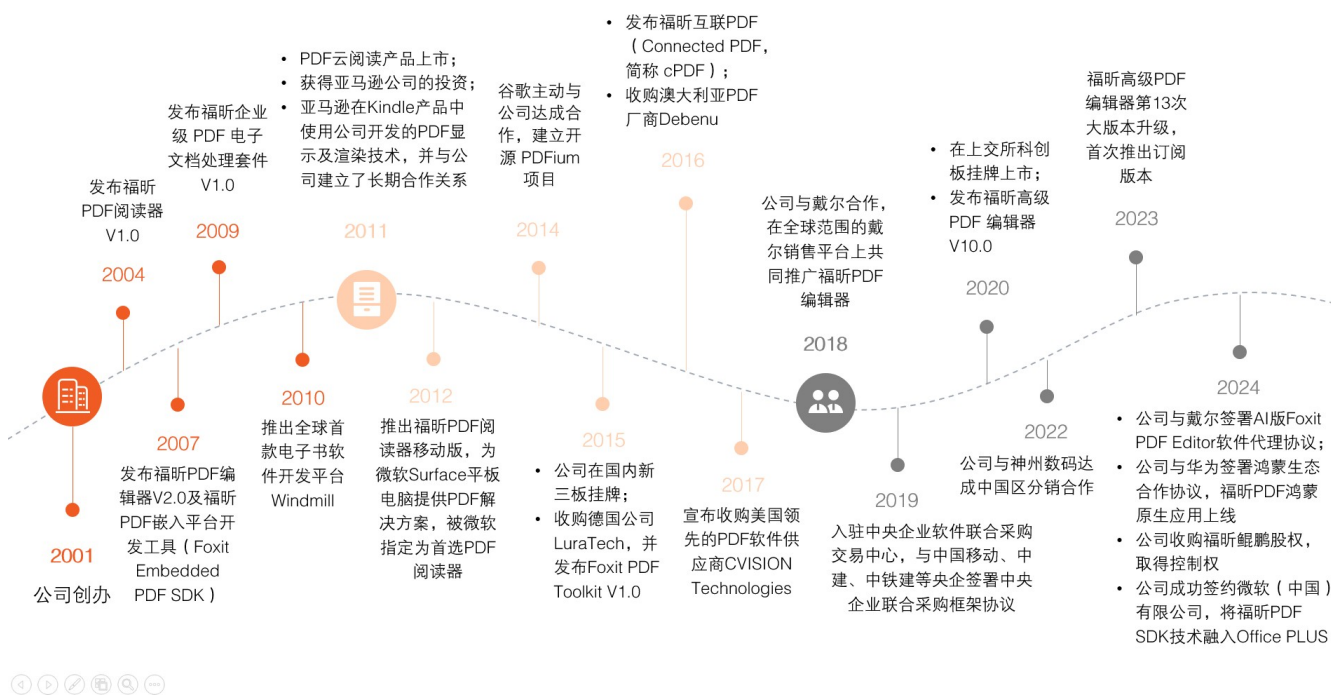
2001
公司创办

2004
发布福昕PDF阅读器V1.0

2007
发布福昕PDF编辑器V2.0及福昕PDF嵌入平台开发工具（Foxit Embedded PDF SDK）

2009
发布福昕企业级 PDF 电子文档处理套件V1.0

2010
推出全球首款电子书软件开发平台Windmill

2011
• PDF云阅读产品上市；
• 获得亚马逊公司的投资；
• 亚马逊在Kindle产品中使用公司开发的PDF显示及渲染技术，并与公司建立了长期合作关系

2012
推出福昕PDF阅读器移动版，为微软Surface平板电脑提供PDF解决方案，被微软指定为首选PDF阅读器

2014
谷歌主动与公司达成合作，建立开源 PDFium项目

2015
• 公司在国内新三板挂牌；
• 收购德国公司LuraTech，并发布Foxit PDF Toolkit V1.0

2016
• 发布福昕互联PDF（Connected PDF，简称 cPDF）；
• 收购澳大利亚PDF厂商Debenu

2017
宣布收购美国领先的PDF软件供应商CVISION Technologies

2018
公司与戴尔合作，在全球范围的戴尔销售平台上共同推广福昕PDF编辑器

2019
入驻中央企业软件联合采购交易中心，与中国移动、中建、中铁建等央企签署中央企业联合采购框架协议

2020
• 在上交所科创板挂牌上市；
• 发布福昕高级PDF 编辑器V10.0

2022
公司与神州数码达成中国区分销合作

2023
福昕高级PDF编辑器第13次大版本升级，首次推出订阅版本

2024
• 公司与戴尔签署AI版Foxit PDF Editor软件代理协议；
• 公司与华为签署鸿蒙生态合作协议，福昕PDF鸿蒙原生应用上线
• 公司收购福昕鲲鹏股权，取得控制权
• 公司成功签约微软（中国）有限公司，将福昕PDF SDK技术融入Office PLUS